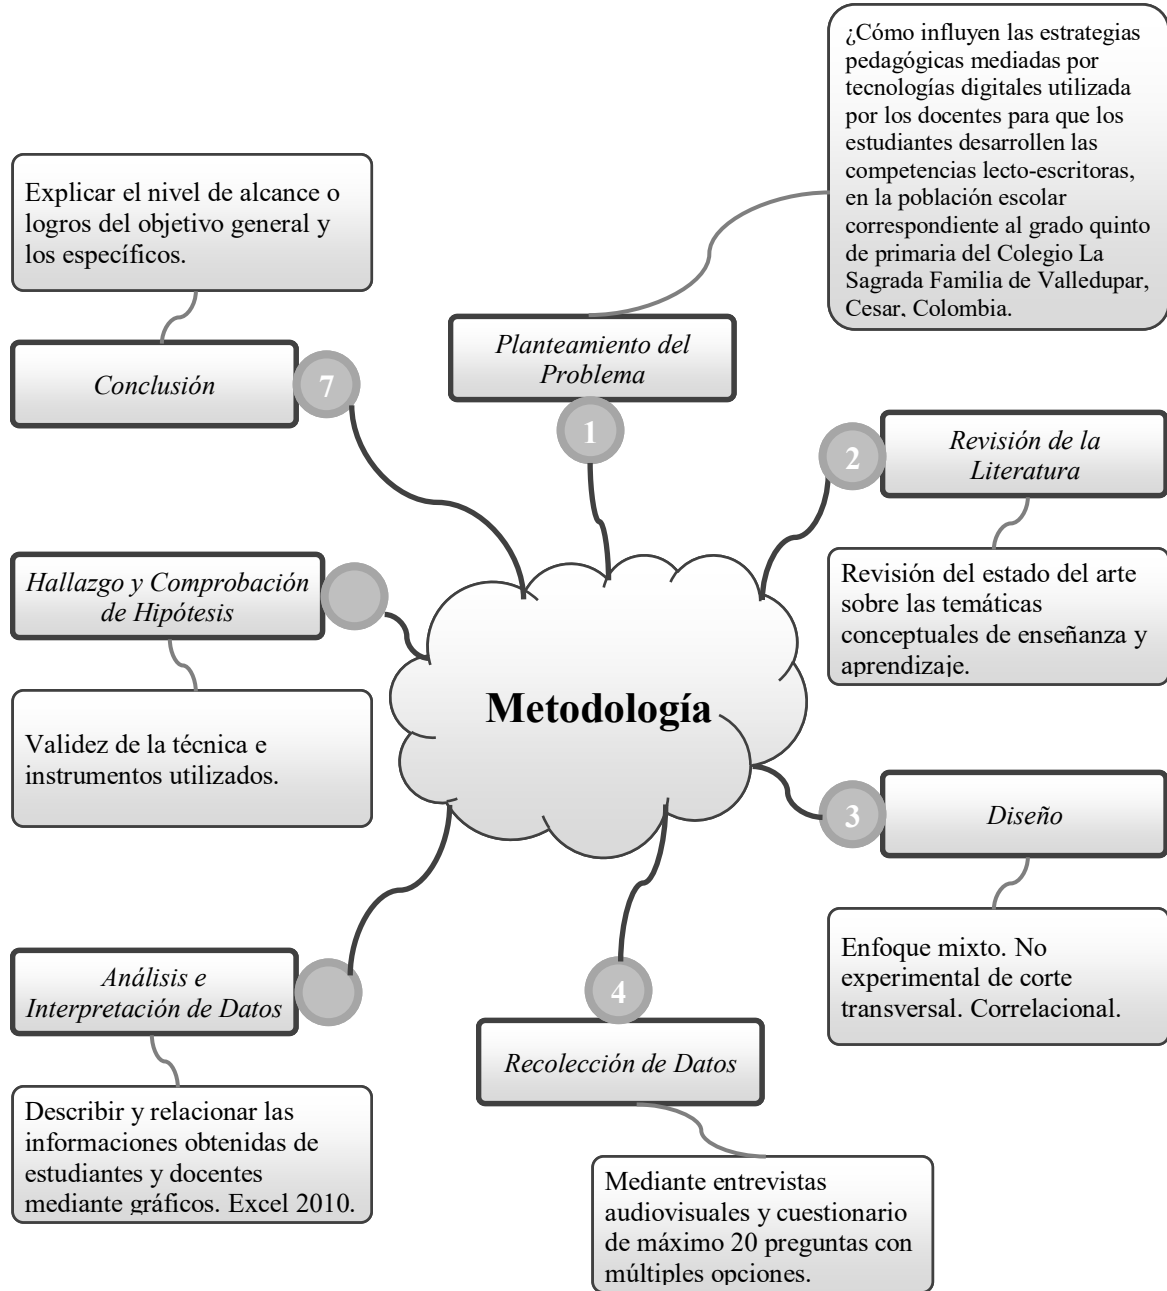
¿Cómo influyen las estrategias pedagógicas mediadas por tecnologías digitales utilizada por los docentes para que los estudiantes desarrollen las competencias lecto-escritoras, en la población escolar correspondiente al grado quinto de primaria del Colegio La Sagrada Familia de Valledupar, Cesar, Colombia.

Explicar el nivel de alcance o logros del objetivo general y los específicos.

Planteamiento del Problema

1

Conclusión

7

2

Revisión de la Literatura

Revisión del estado del arte sobre las temáticas conceptuales de enseñanza y aprendizaje.

Hallazgo y Comprobación de Hipótesis

Metodología

Validez de la técnica e instrumentos utilizados.

3

Diseño

Enfoque mixto. No experimental de corte transversal. Correlacional.

Análisis e Interpretación de Datos

4

Recolección de Datos

Describir y relacionar las informaciones obtenidas de estudiantes y docentes mediante gráficos. Excel 2010.

Mediante entrevistas audiovisuales y cuestionario de máximo 20 preguntas con múltiples opciones.